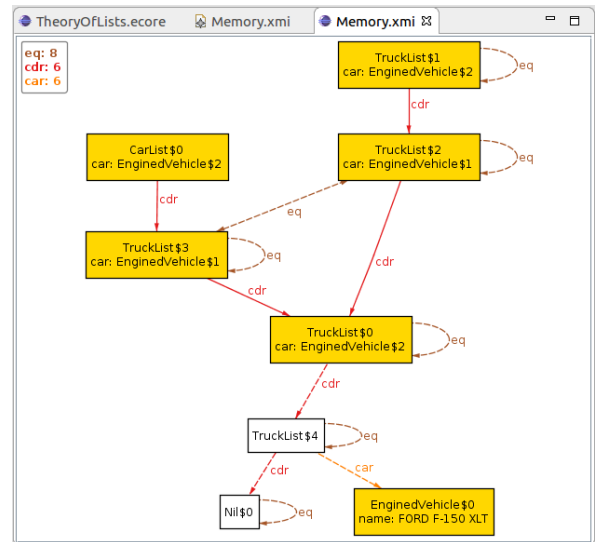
TheoryOfLists.ecore Memory.xmi Memory.xmi

eq: 8
cdr: 6
car: 6

TruckList$1
car: EnginedVehicle$2

eq

cdr

CarList$0
car: EnginedVehicle$2

TruckList$2
car: EnginedVehicle$1

eq

cdr

eq

TruckList$3
car: EnginedVehicle$1

eq

cdr

cdr

TruckList$0
car: EnginedVehicle$2

eq

cdr

TruckList$4

eq

cdr

car

Nil$0

eq

EnginedVehicle$0
name: FORD F-150 XLT